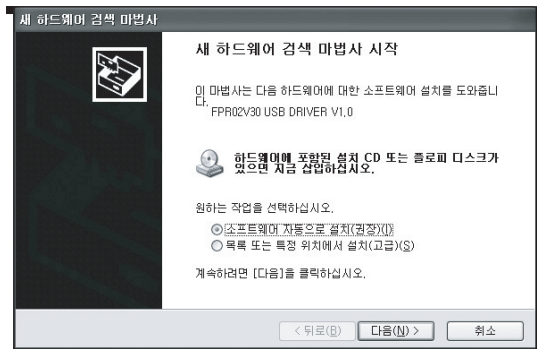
새 하드웨어 검색 마법사

새 하드웨어 검색 마법사 시작

이 마법사는 다음 하드웨어에 대한 소프트웨어 설치를 도와줍니다.

FPR02V30 USB DRIVER V1.0

하드웨어에 포함된 설치 CD 또는 플로피 디스크가 있으면 지금 삽입하십시오.

원하는 작업을 선택하십시오.

◉ 소프트웨어 자동으로 설치(권장)(I)
○ 목록 또는 특정 위치에서 설치(고급)(S)

계속하려면 [다음]을 클릭하십시오.

< 뒤로(B) 다음(N) > 취소